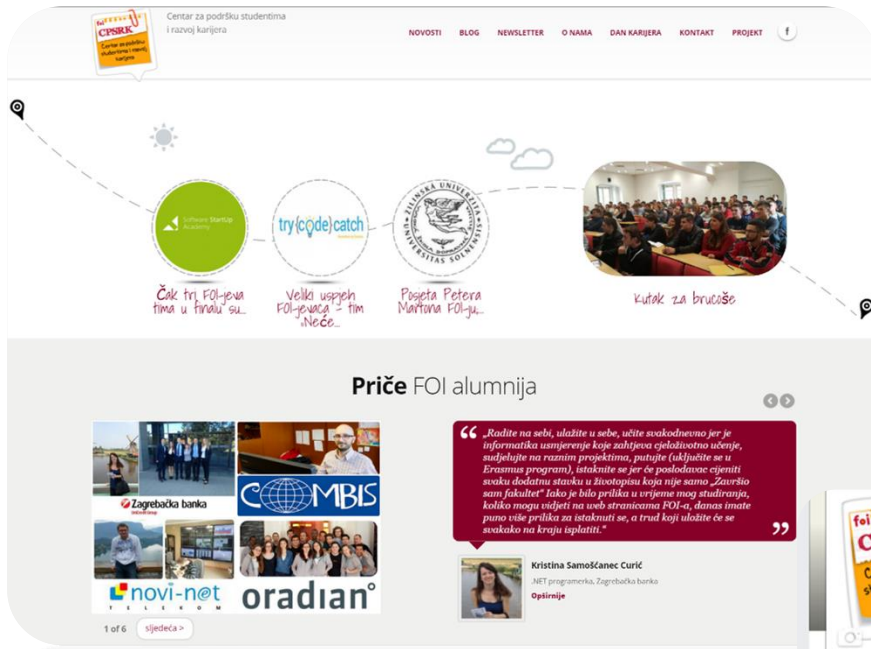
foi CPSRK Centar za podršku studentima i razvoj karijera

Centar za podršku studentima i razvoj karijera

NOVOSTI BLOG NEWSLETTER O NAMA DAN KARIJERA KONTAKT PROJEKT f

Software StartUp Academy

try{code}catch

SVEUČILIŠTE U ZAGREBU UNIVERSITAS STUDIORUM ZAGRABIENSIS

Čak tri FOI-jeva tima u finalu su...

Veliki uspjeh FOI-jevaca – tim „Neće...

Posjeta Petera Martona FOI-ju...

Kutak za brucoše

**Priče** FOI alumnija

Zagrebačka banka

COMBIS

novi-net TELECOM

oradian

1 of 6 sljedeća >

„Radite na sebi, ulažite u sebe, učite svakodnevno jer je informatika usmjerenje koje zahtjeva cjeloživotno učenje, sudjelujte na raznim projektima, putujte (uključite se u Erasmus program), istaknite se jer će poslodavac cijeniti svaku dodatnu stavku u životopisu koja nije samo "Završio sam fakultet" Iako je bilo prilika u vrijeme mog studiranja, koliko mogu vidjeti na web stranicama FOI-a, danas imate puno više prilika za istaknuti se, a trud koji uložite će se svakako na kraju isplatiti."

Kristina Samoščanec Curić
.NET programerka, Zagrebačka banka
Opširnije